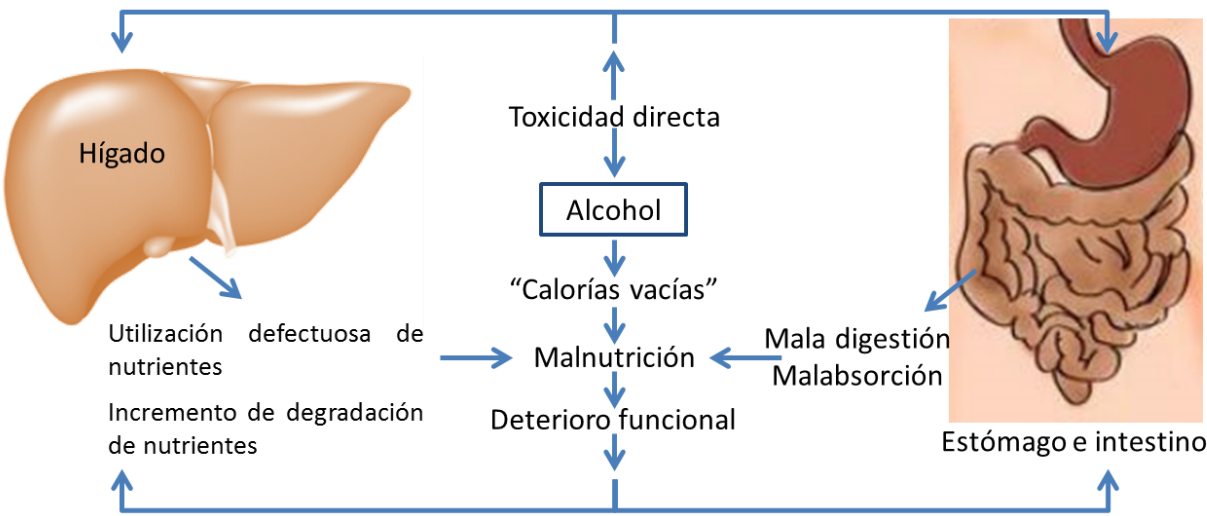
Hígado

Toxicidad directa

Alcohol

"Calorías vacías"

Utilización defectuosa de nutrientes

Incremento de degradación de nutrientes

Malnutrición

Mala digestión
Malabsorción

Deterioro funcional

Estómago e intestino